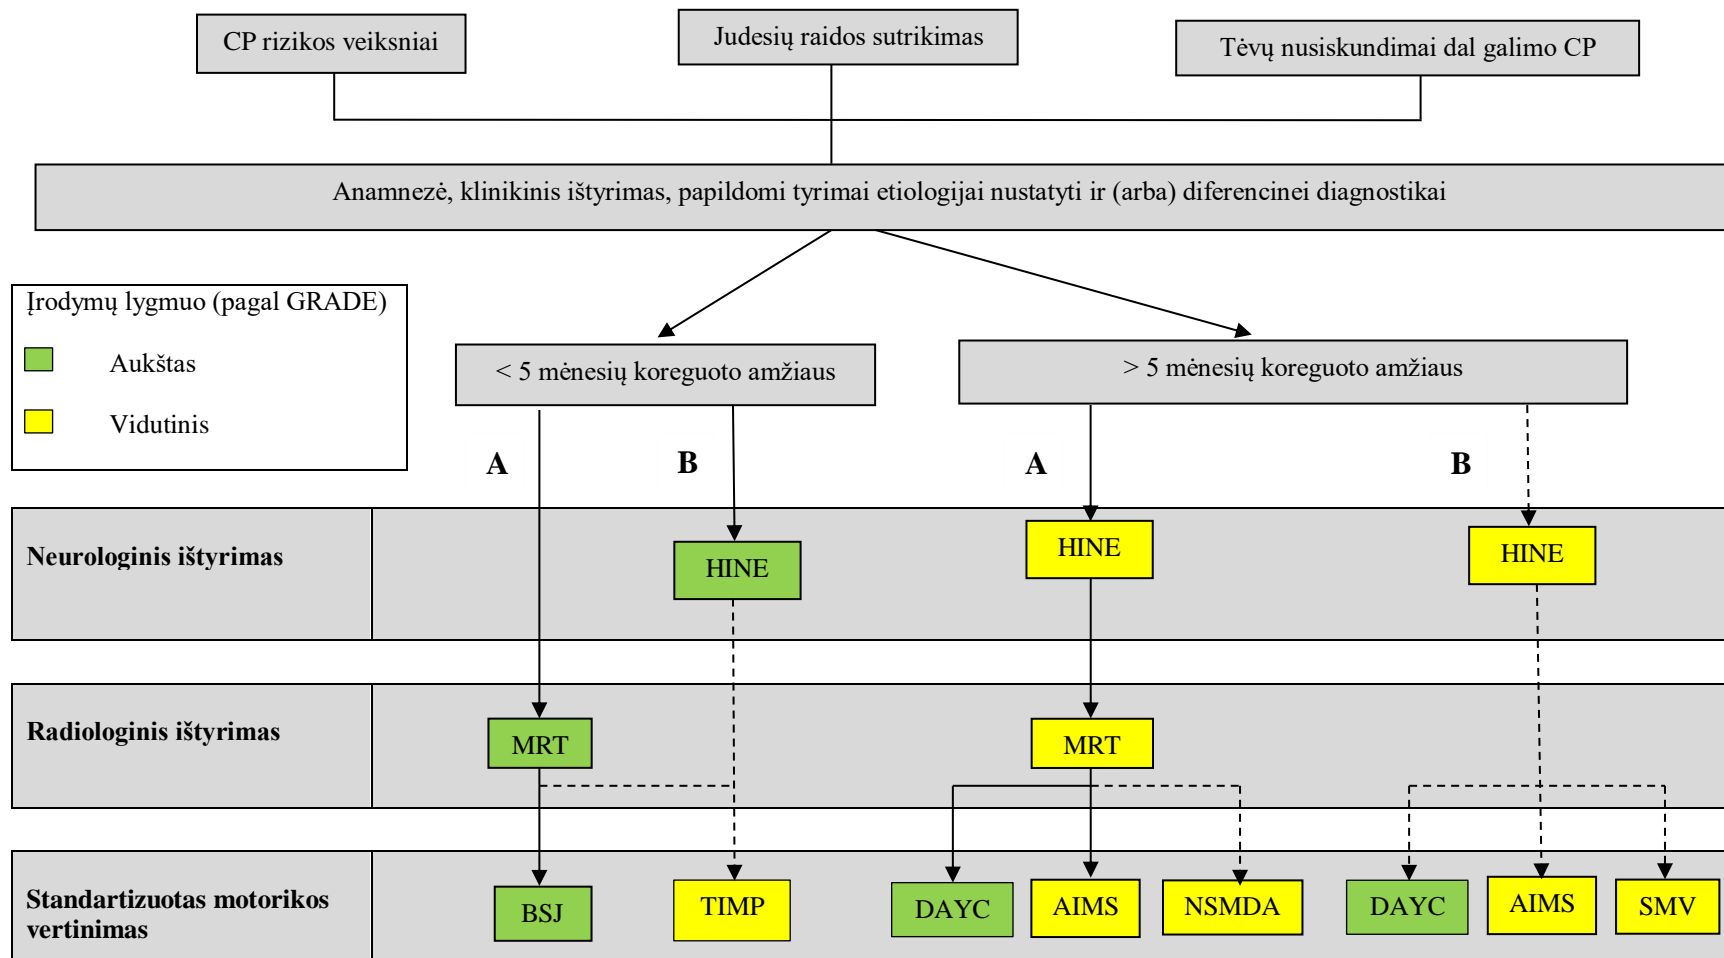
CP rizikos veiksniai

Judesių raidos sutrikimas

Tėvų nusiskundimai dal galimo CP

Anamnezė, klinikinis ištyrimas, papildomi tyrimai etiologijai nustatyti ir (arba) diferencinei diagnostikai

Įrodymų lygmuo (pagal GRADE)

Aukštas

Vidutinis

< 5 mėnesių koreguoto amžiaus

> 5 mėnesių koreguoto amžiaus

A

B

A

B

Neurologinis ištyrimas

HINE

HINE

HINE

Radiologinis ištyrimas

MRT

MRT

Standartizuotas motorikos vertinimas

BSJ

TIMP

DAYC

AIMS

NSMDA

DAYC

AIMS

SMV